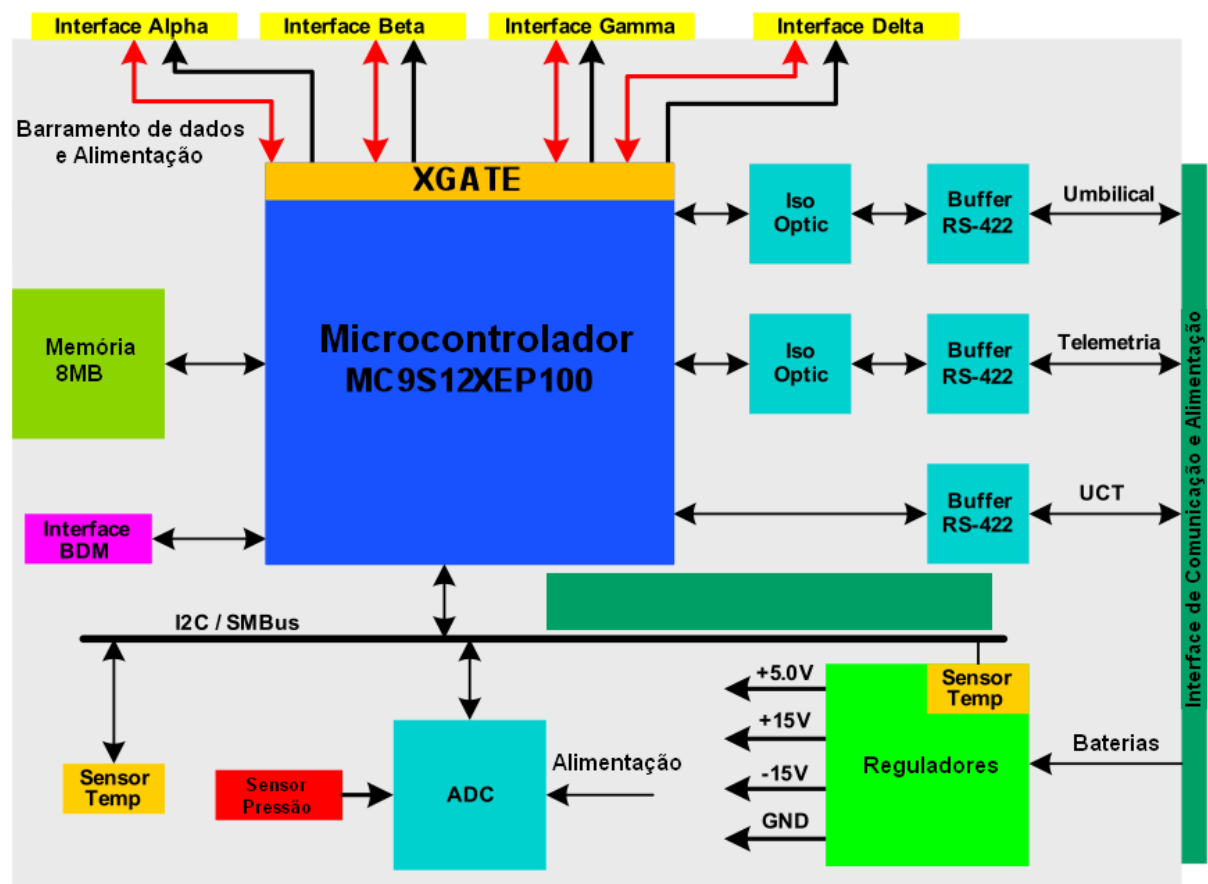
Interface Alpha

Interface Beta

Interface Gamma

Interface Delta

Barramento de dados e Alimentação

XGATE

Microcontrolador
MC9S12XEP100

Iso Optic

Buffer RS-422

Umbilical

Iso Optic

Buffer RS-422

Telemetria

Buffer RS-422

UCT

Memória 8MB

Interface BDM

Interface de Comunicação e Alimentação

I2C / SMBus

+5.0V

+15V

-15V

GND

Sensor Temp

Reguladores

Baterias

Sensor Temp

Sensor Pressão

ADC

Alimentação